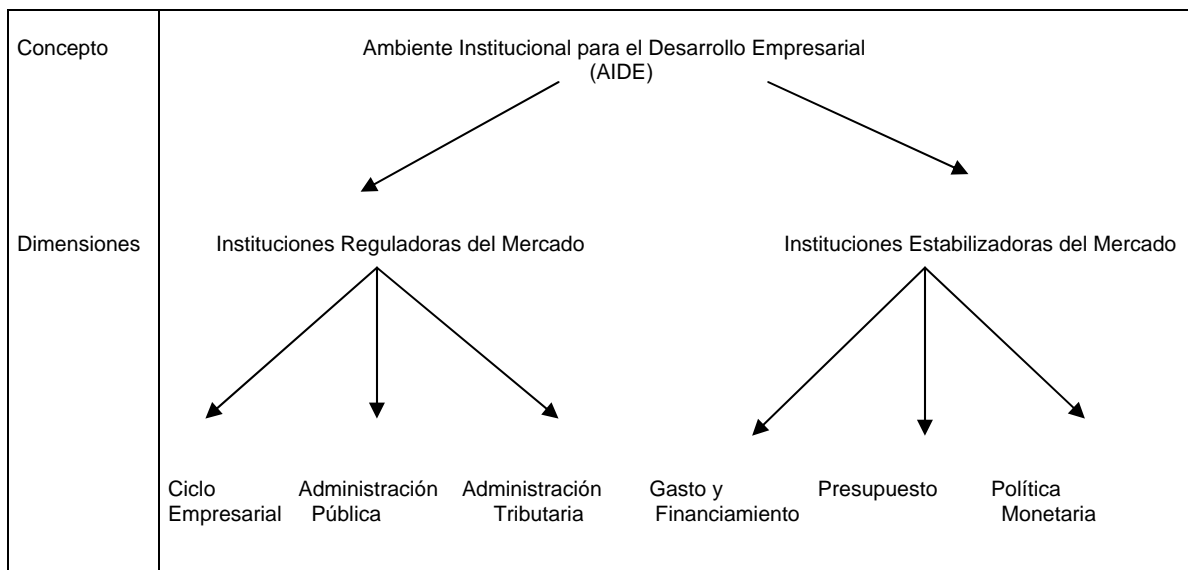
Concepto

Ambiente Institucional para el Desarrollo Empresarial (AIDE)

Dimensiones

Instituciones Reguladoras del Mercado

Instituciones Estabilizadoras del Mercado

Ciclo Empresarial

Administración Pública

Administración Tributaria

Gasto y Financiamiento

Presupuesto

Política Monetaria